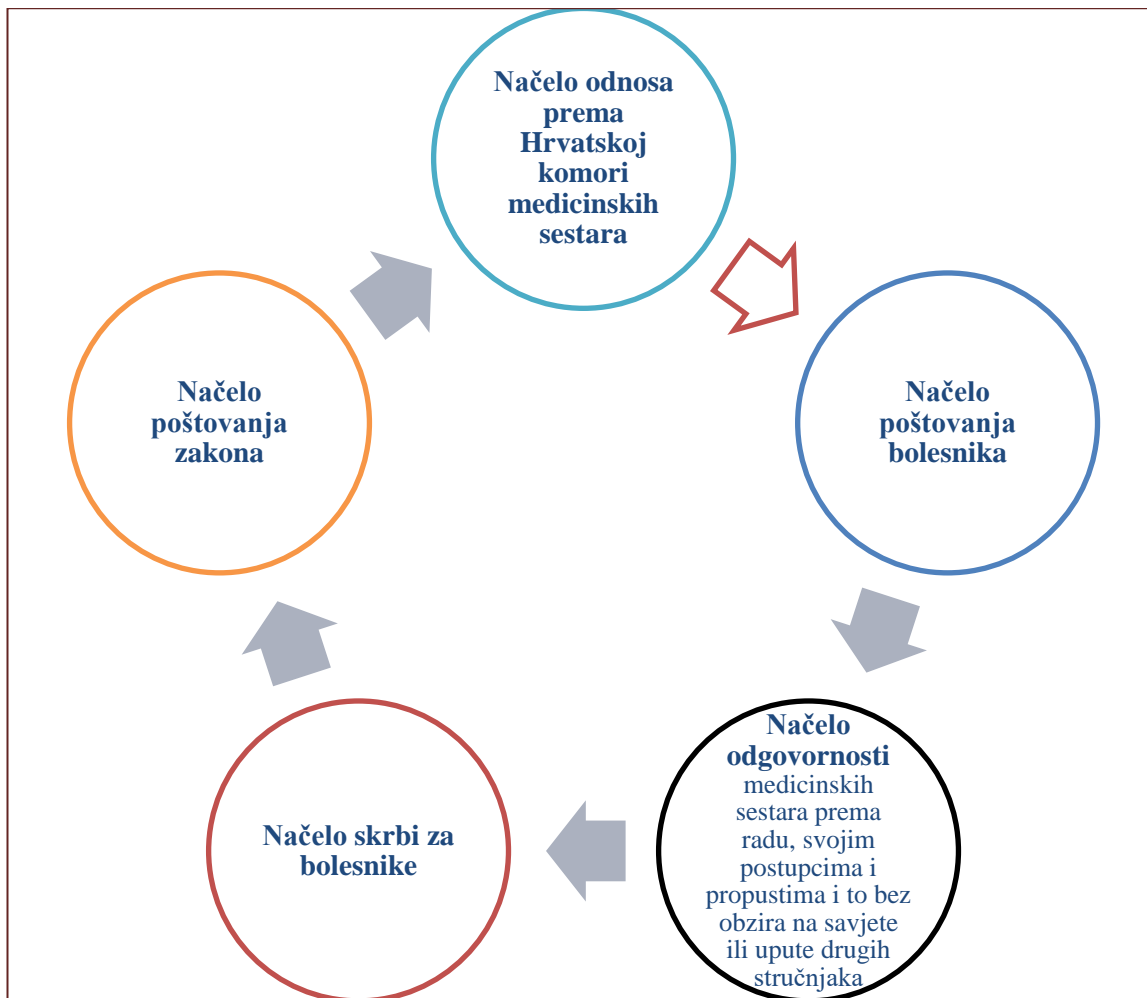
Načelo odnosa prema Hrvatskoj komori medicinskih sestara

Načelo poštovanja bolesnika

Načelo odgovornosti medicinskih sestara prema radu, svojim postupcima i propustima i to bez obzira na savjete ili upute drugih stručnjaka

Načelo skrbi za bolesnike

Načelo poštovanja zakona